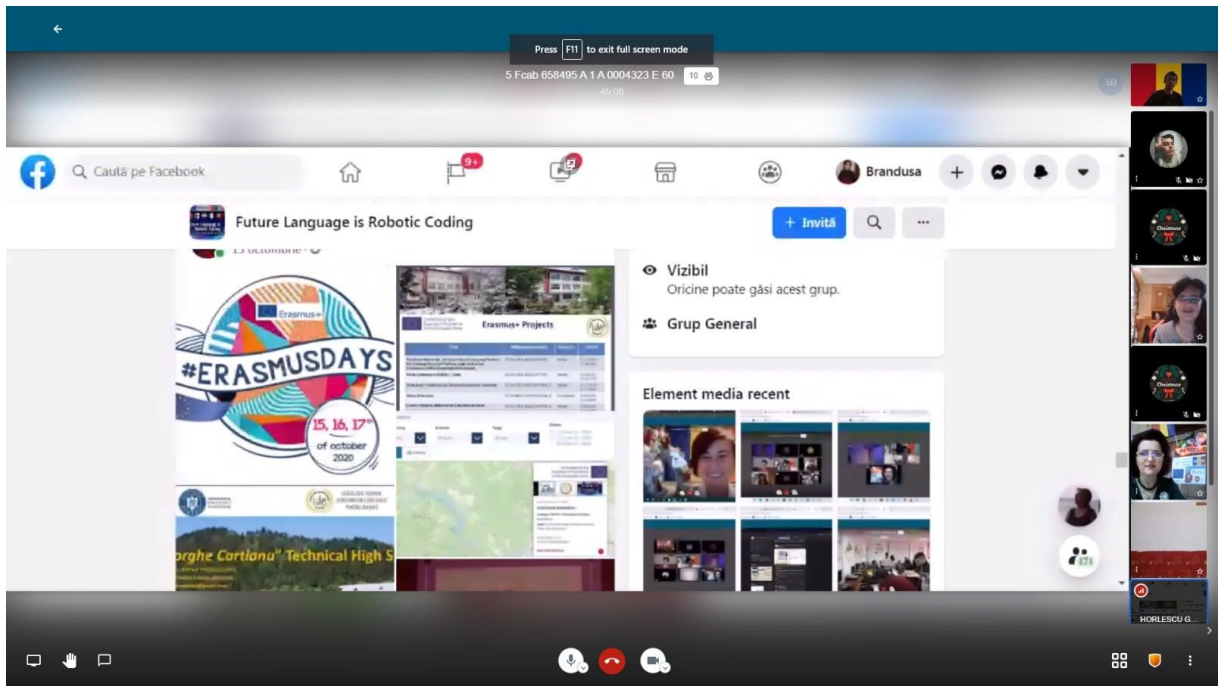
Press F11 to exit full screen mode

5 Fcab 658495 A 1 A 0004323 E 60 10

45:08

SD

Caută pe Facebook

9+

Brandusa

Future Language is Robotic Coding

+ Invită

...

13 octombrie

Erasmus+

#ERASMUSDAYS

15, 16, 17 of october 2020

Erasmus+ Projects

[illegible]rghe Cartianu" Technical High S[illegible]

Vizibil

Oricine poate găsi acest grup.

Grup General

Element media recent

171

HORLESCU G...